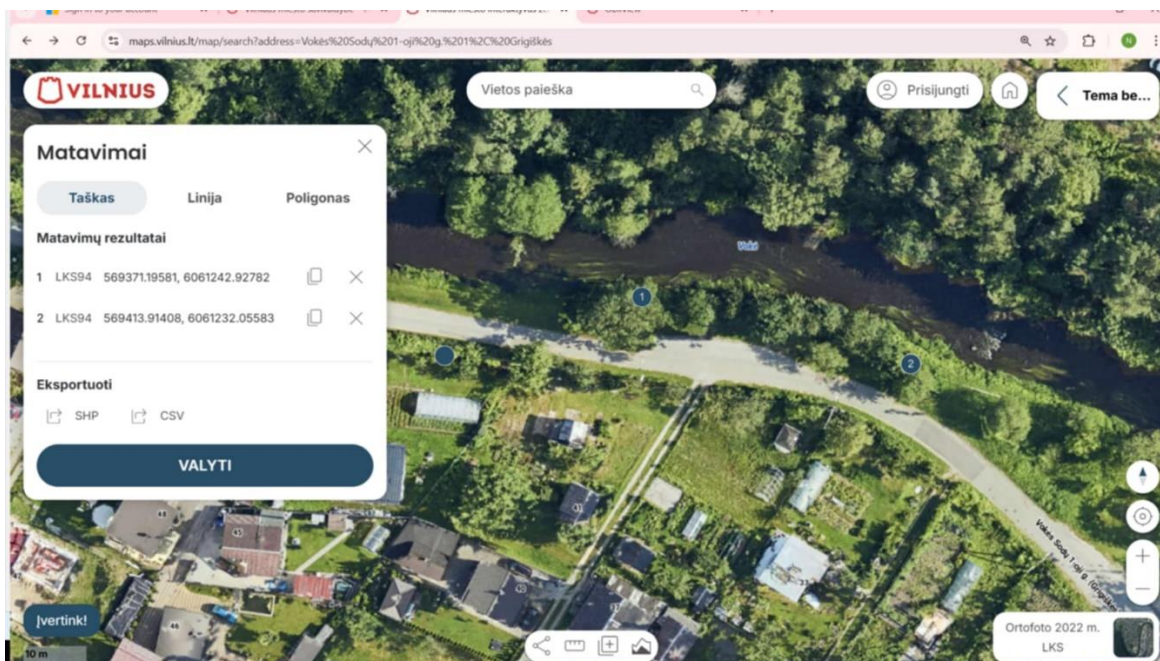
maps.vilnius.lt/map/search?address=Vokės%20Sodų%201-oji%20g.%201%2C%20Grigiškės

VILNIUS

Vietos paieška

Prisijungti

Tema be...

Matavimai

Taškas
Linija
Poligonas

Matavimų rezultatai

1 LKS94 569371.19581, 6061242.92782

2 LKS94 569413.91408, 6061232.05583

Eksportuoti

SHP
CSV

VALYTI

Vokė

1

2

Vokės Sodų 1-oji g.

Įvertink!

10 m

Ortofoto 2022 m.
LKS